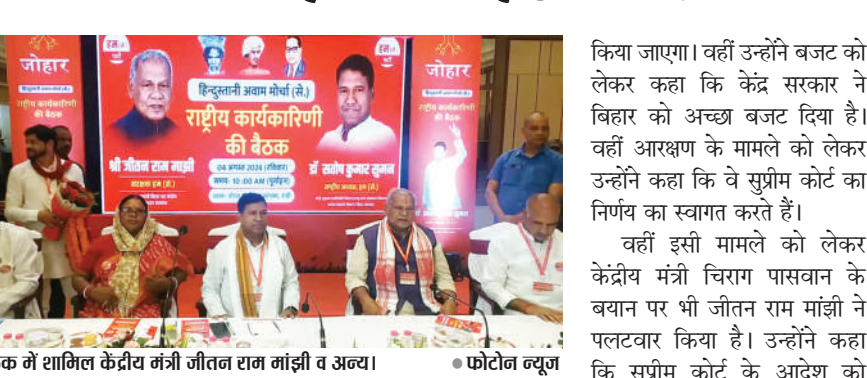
जोहार
हिन्दुस्तानी अवाम मोर्चा (से.)
राष्ट्रीय कार्यकारिणी की बैठक
श्री जीतन राम मांझी
संरक्षक हम (से.)
डॉ संतोष कुमार सुमन
राष्ट्रीय अध्यक्ष, हम (से.)
04 अगस्त 2024 (रविवार)
समय: 10:00 AM (पूर्वाह्न)
जोहार
राष्ट्रीय कार्यकारिणी की बैठक

क में शामिल केंद्रीय मंत्री जीतन राम मांझी व अन्य। ● फोटोन न्यूज

किया जाएगा। वहीं उन्होंने बजट को लेकर कहा कि केंद्र सरकार ने बिहार को अच्छा बजट दिया है। वहीं आरक्षण के मामले को लेकर उन्होंने कहा कि वे सुप्रीम कोर्ट का निर्णय का स्वागत करते हैं।

वहीं इसी मामले को लेकर केंद्रीय मंत्री चिराग पासवान के बयान पर भी जीतन राम मांझी ने पलटवार किया है। उन्होंने कहा कि सुप्रीम कोर्ट के आदेश को